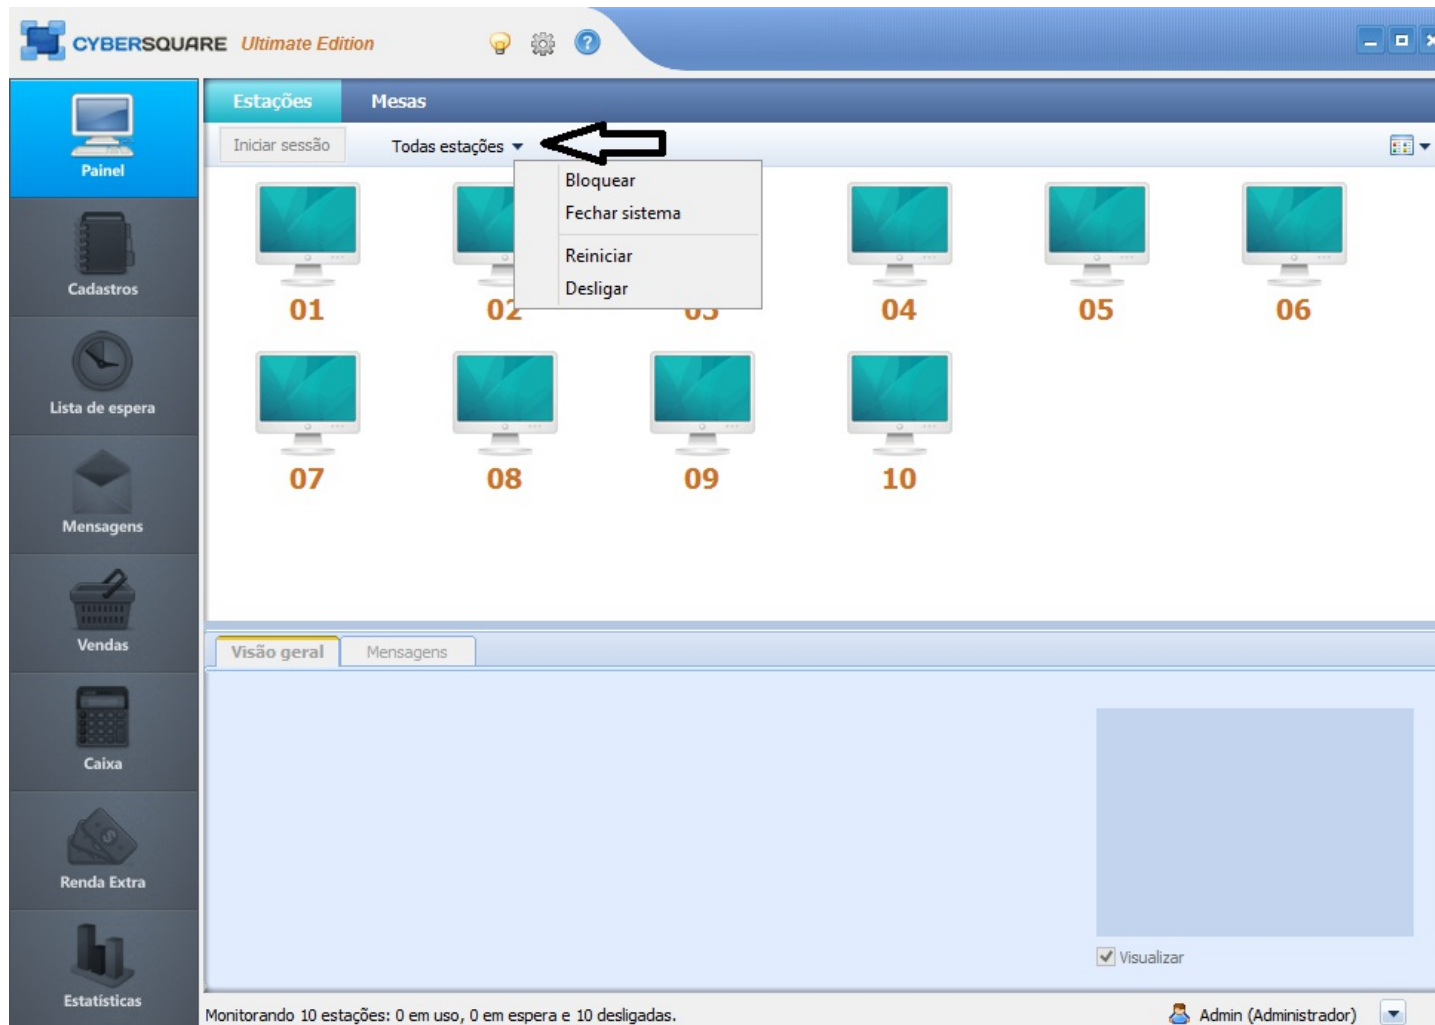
CYBERSQUARE Ultimate Edition

Painel
Cadastros
Lista de espera
Mensagens
Vendas
Caixa
Renda Extra
Estatísticas

Estações Mesas

Iniciar sessão Todas estações

Bloquear
Fechar sistema
Reiniciar
Desligar

01 02 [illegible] 04 05 06
07 08 09 10

Visão geral Mensagens

Visualizar

Monitorando 10 estações: 0 em uso, 0 em espera e 10 desligadas.

Admin (Administrador)